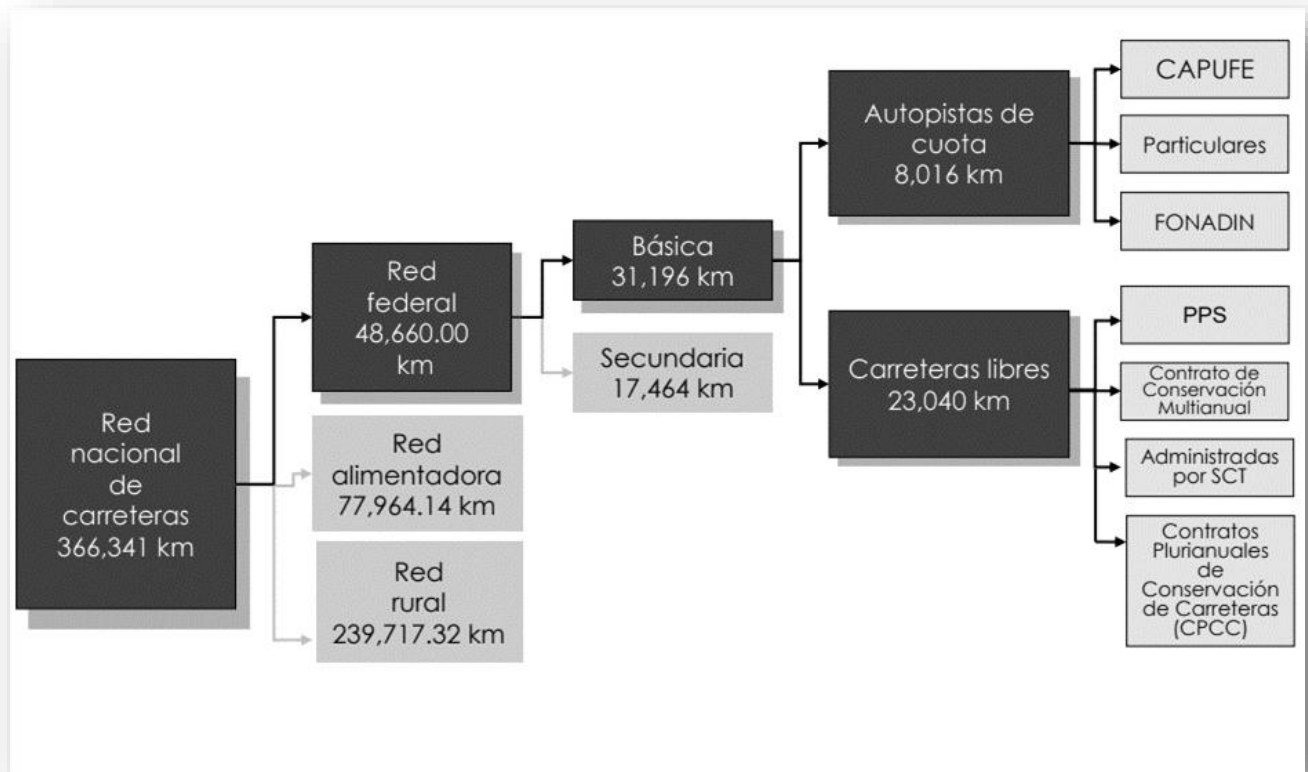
Red nacional de carreteras 366,341 km

Red federal 48,660.00 km

Red alimentadora 77,964.14 km

Red rural 239,717.32 km

Básica 31,196 km

Secundaria 17,464 km

Autopistas de cuota 8,016 km

Carreteras libres 23,040 km

CAPUFE

Particulares

FONADIN

PPS

Contrato de Conservación Multianual

Administradas por SCT

Contratos Plurianuales de Conservación de Carreteras (CPCC)